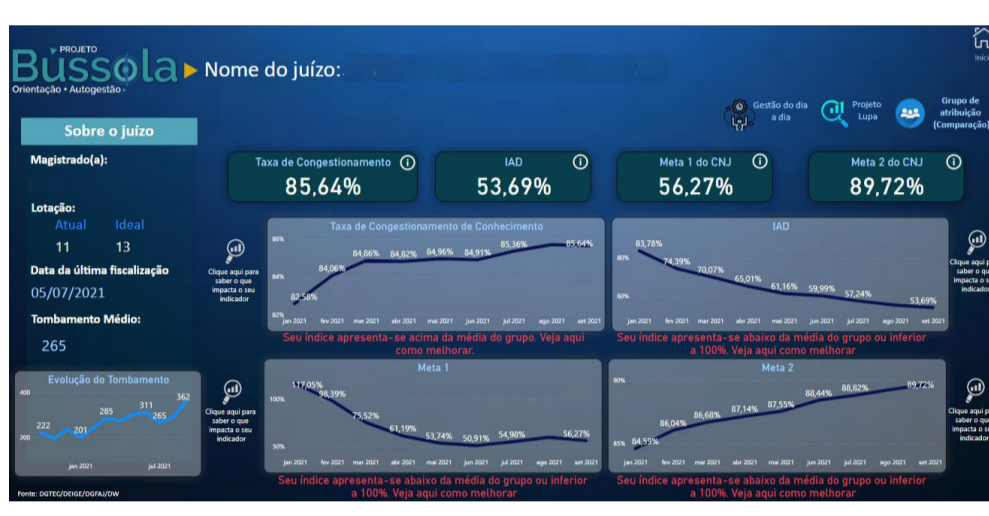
PROJETO
Bússola
Orientação + Autogestão
Nome do juízo:

Início

Gestão do dia a dia
Projeto Lupa
Grupo de atribuição (Comparação)

Sobre o juízo

Magistrado(a):

Lotação:
Atual Ideal
11 13

Data da última fiscalização
05/07/2021

Tombamento Médio:
265

Evolução do Tombamento
400
200
222 201 285 311 265 362
jan 2021 jul 2021

Fonte: DGTEC/DEIGE/DGFAJ/DW

Taxa de Congestionamento
85,64%

IAD
53,69%

Meta 1 do CNJ
56,27%

Meta 2 do CNJ
89,72%

Taxa de Congestionamento de Conhecimento
86%
84%
82%
82,58% 84,06% 84,86% 84,82% 84,96% 84,91% 85,36% 85,64%
jan 2021 fev 2021 mar 2021 abr 2021 mai 2021 jun 2021 jul 2021 ago 2021 set 2021
Seu índice apresenta-se acima da média do grupo. Veja aqui como melhorar.

IAD
80%
60%
83,78% 74,39% 70,07% 65,01% 61,16% 59,99% 57,24% 53,69%
jan 2021 fev 2021 mar 2021 abr 2021 mai 2021 jun 2021 jul 2021 ago 2021 set 2021
Seu índice apresenta-se abaixo da média do grupo ou inferior a 100%. Veja aqui como melhorar

Clique aqui para saber o que impacta o seu indicador

Meta 1
100%
50%
117,05% 98,39% 75,52% 61,19% 53,74% 50,91% 54,98% 56,27%
jan 2021 fev 2021 mar 2021 abr 2021 mai 2021 jun 2021 jul 2021 ago 2021 set 2021
Seu índice apresenta-se abaixo da média do grupo ou inferior a 100%. Veja aqui como melhorar

Meta 2
90%
85%
84,55% 86,04% 86,68% 87,14% 87,55% 88,44% 88,82% 89,72%
jan 2021 fev 2021 mar 2021 abr 2021 mai 2021 jun 2021 jul 2021 ago 2021 set 2021
Seu índice apresenta-se abaixo da média do grupo ou inferior a 100%. Veja aqui como melhorar

Clique aqui para saber o que impacta o seu indicador